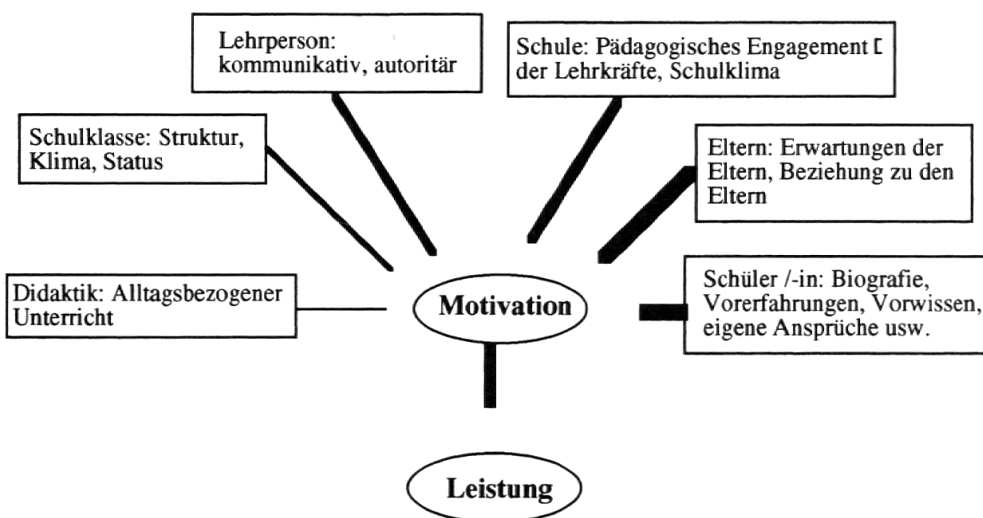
Lehrperson: kommunikativ, autoritär

Schule: Pädagogisches Engagement [ der Lehrkräfte, Schulklima

Schulklasse: Struktur, Klima, Status

Eltern: Erwartungen der Eltern, Beziehung zu den Eltern

Didaktik: Alltagsbezogener Unterricht

Motivation

Schüler /-in: Biografie, Vorerfahrungen, Vorwissen, eigene Ansprüche usw.

Leistung